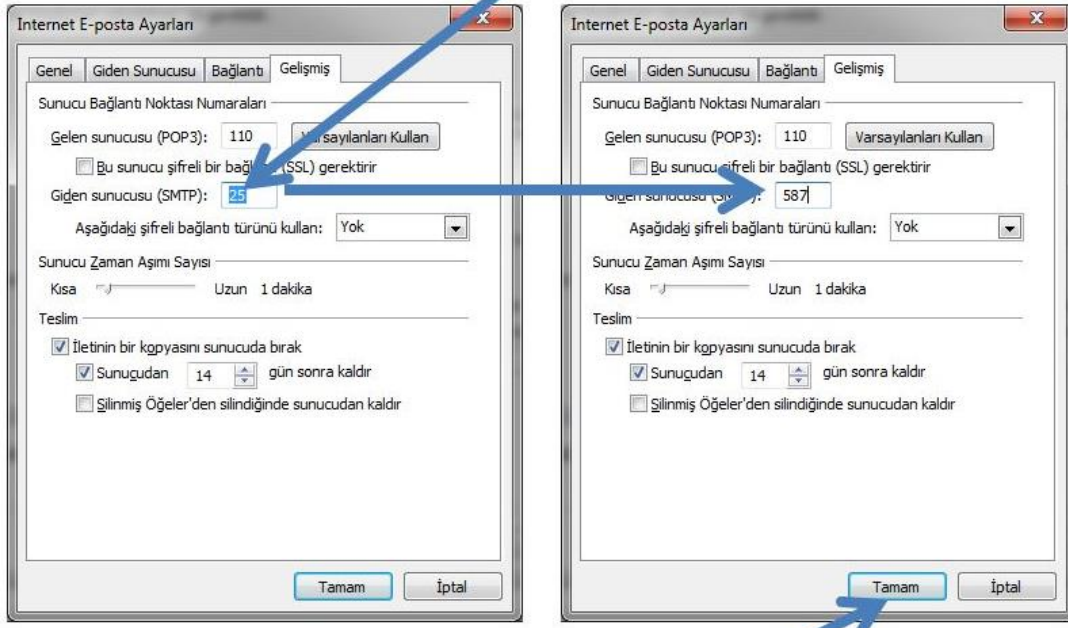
Internet E-posta Ayarları

Genel | Giden Sunucusu | Bağlantı | Gelişmiş

Sunucu Bağlantı Noktası Numaraları

Gelen sunucusu (POP3): 110 Varsayılanları Kullan

Bu sunucu şifreli bir bağ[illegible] (SSL) gerektirir

Giden sunucusu (SMTP): 25

Aşağıdaki şifreli bağlantı türünü kullan: Yok

Sunucu Zaman Aşımı Sayısı

Kısa Uzun 1 dakika

Teslim

İletinin bir kopyasını sunucuda bırak

Sunucudan 14 gün sonra kaldır

Silinmiş Öğeler'den silindiğinde sunucudan kaldır

Tamam İptal

Internet E-posta Ayarları

Genel | Giden Sunucusu | Bağlantı | Gelişmiş

Sunucu Bağlantı Noktası Numaraları

Gelen sunucusu (POP3): 110 Varsayılanları Kullan

Bu sunucu şifreli bir bağlantı (SSL) gerektirir

Giden sunucusu ([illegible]): 587

Aşağıdaki şifreli bağlantı türünü kullan: Yok

Sunucu Zaman Aşımı Sayısı

Kısa Uzun 1 dakika

Teslim

İletinin bir kopyasını sunucuda bırak

Sunucudan 14 gün sonra kaldır

Silinmiş Öğeler'den silindiğinde sunucudan kaldır

Tamam İptal